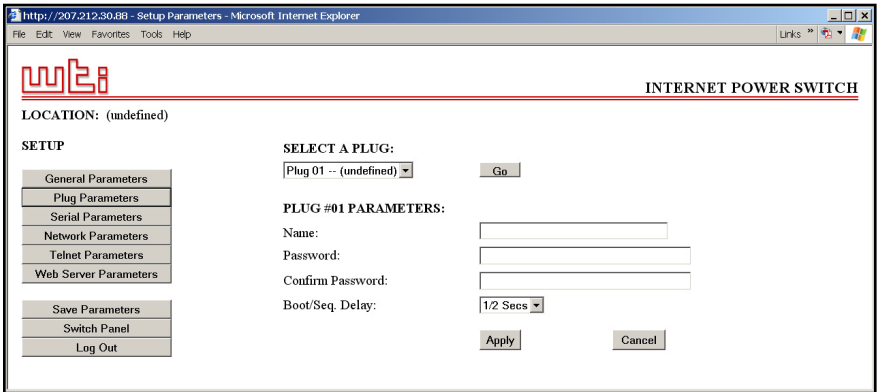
http://207.212.30.88 - Setup Parameters - Microsoft Internet Explorer

File Edit View Favorites Tools Help

Links »

wti

INTERNET POWER SWITCH

LOCATION: (undefined)

SETUP

General Parameters
Plug Parameters
Serial Parameters
Network Parameters
Telnet Parameters
Web Server Parameters

Save Parameters
Switch Panel
Log Out

SELECT A PLUG:

Plug 01 -- (undefined)

Go

PLUG #01 PARAMETERS:

Name:

Password:

Confirm Password:

Boot/Seq. Delay:

1/2 Secs

Apply

Cancel